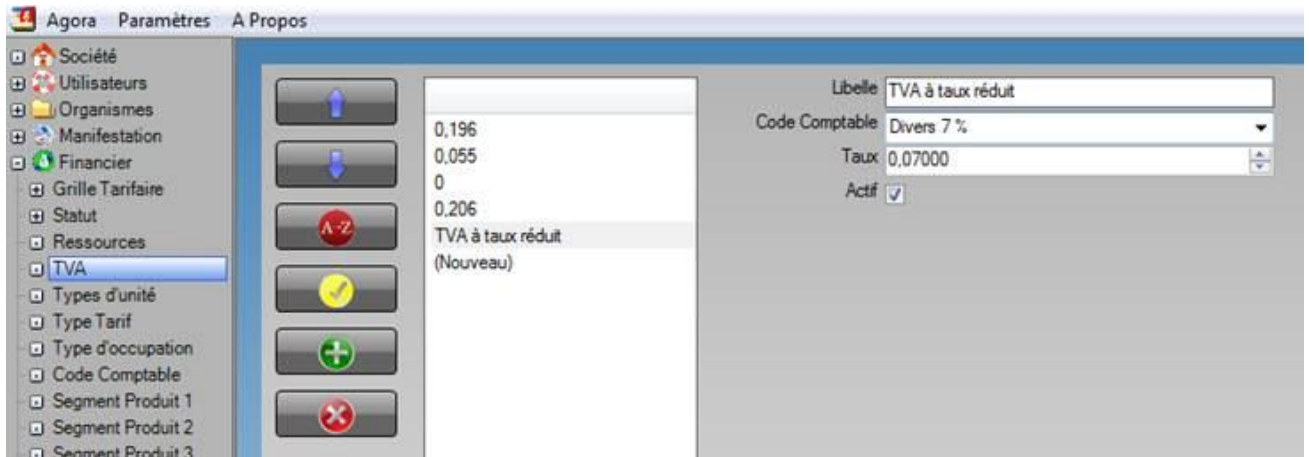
Agora Paramètres A Propos

Société
Utilisateurs
Organismes
Manifestation
Financier
Grille Tarifaire
Statut
Ressources
TVA
Types d'unité
Type Tarif
Type d'occupation
Code Comptable
Segment Produit 1
Segment Produit 2
Segment Produit 3

A-Z

0,196
0,055
0
0,206
TVA à taux réduit
(Nouveau)

Libelle TVA à taux réduit
Code Comptable Divers 7 %
Taux 0,07000
Actif